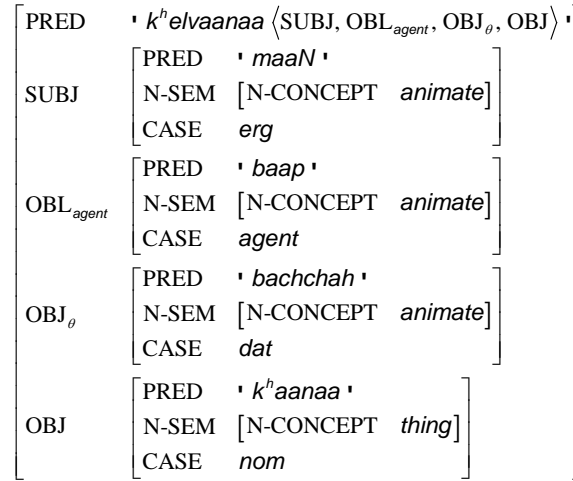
PRED 'k^helvaanaa ⟨SUBJ, OBL$_{agent}$, OBJ$_{\theta}$, OBJ⟩'

SUBJ
PRED 'maaN'
N-SEM [N-CONCEPT animate]
CASE erg

OBL$_{agent}$
PRED 'baap'
N-SEM [N-CONCEPT animate]
CASE agent

OBJ$_{\theta}$
PRED 'bachchah'
N-SEM [N-CONCEPT animate]
CASE dat

OBJ
PRED 'k$^h$aanaa'
N-SEM [N-CONCEPT thing]
CASE nom